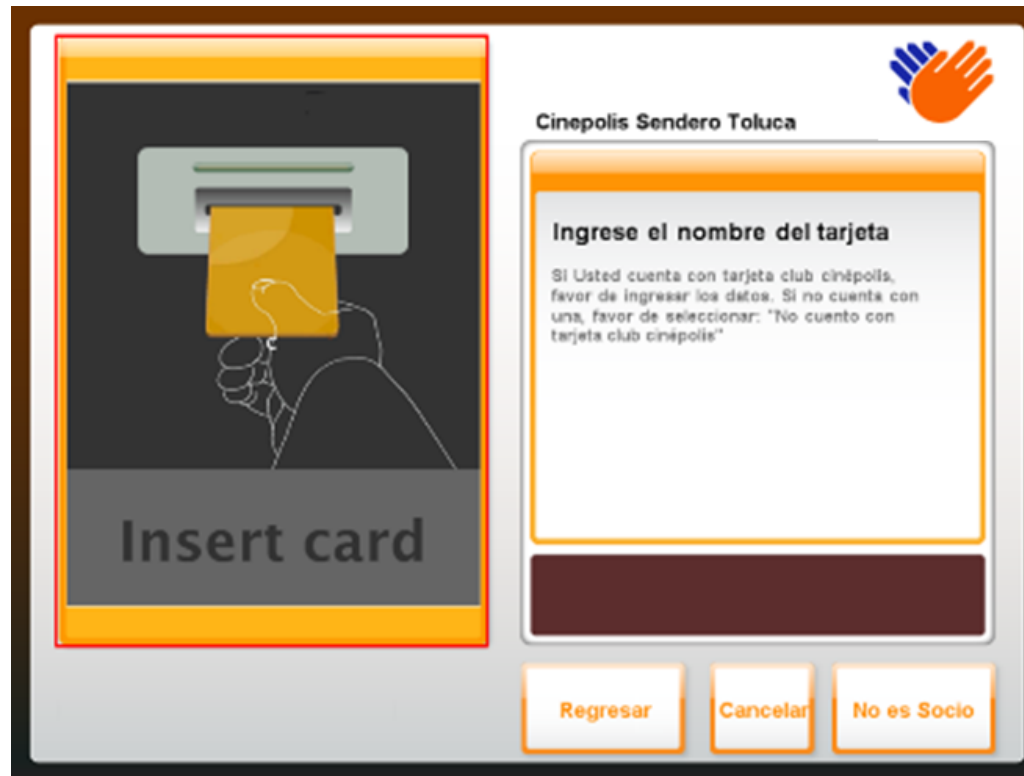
Insert card

Cinepolis Sendero Toluca

Ingrese el nombre del tarjeta

Si Usted cuenta con tarjeta club cinépolis, favor de ingresar los datos. Si no cuenta con una, favor de seleccionar: "No cuento con tarjeta club cinépolis"

Regresar

Cancelar

No es Socio